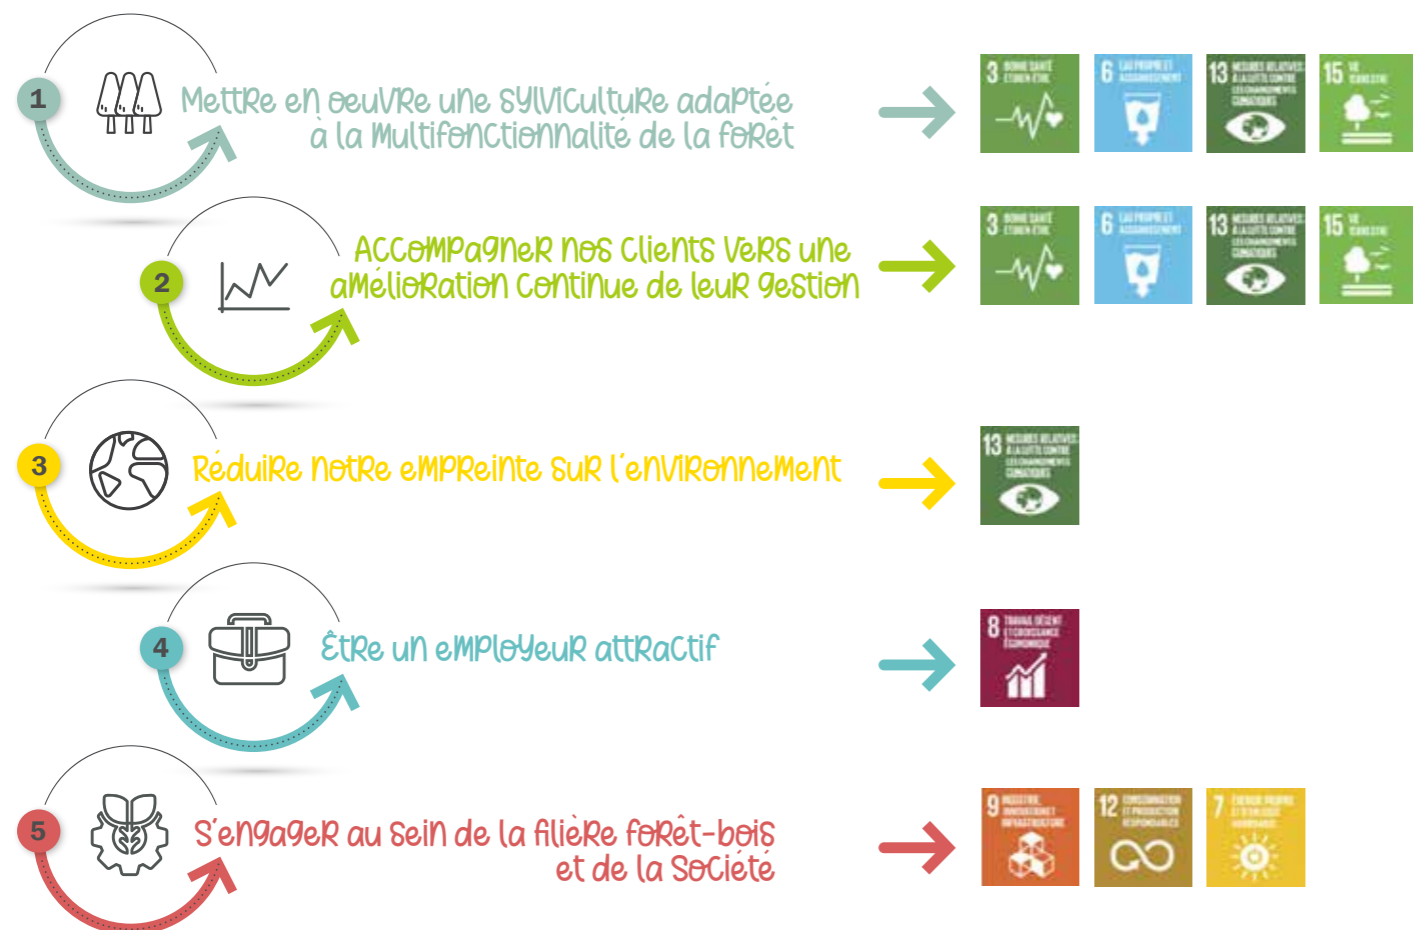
1

Mettre en oeuvre une sylviculture adaptée à la multifonctionnalité de la forêt

3 BONNE SANTÉ ET BIEN-ÊTRE

6 EAU PROPRE ET ASSAINISSEMENT

13 MESURES RELATIVES À LA LUTTE CONTRE LES CHANGEMENTS CLIMATIQUES

15 VIE TERRESTRE

2

Accompagner nos clients vers une amélioration continue de leur gestion

3 BONNE SANTÉ ET BIEN-ÊTRE

6 EAU PROPRE ET ASSAINISSEMENT

13 MESURES RELATIVES À LA LUTTE CONTRE LES CHANGEMENTS CLIMATIQUES

15 VIE TERRESTRE

3

Réduire notre empreinte sur l'environnement

13 MESURES RELATIVES À LA LUTTE CONTRE LES CHANGEMENTS CLIMATIQUES

4

Être un employeur attractif

8 TRAVAIL DÉCENT ET CROISSANCE ÉCONOMIQUE

5

S'engager au sein de la filière forêt-bois et de la société

9 INDUSTRIE, INNOVATION ET INFRASTRUCTURE

12 CONSOMMATION ET PRODUCTION RESPONSABLES

7 ÉNERGIE PROPRE ET D'UN COÛT ABORDABLE